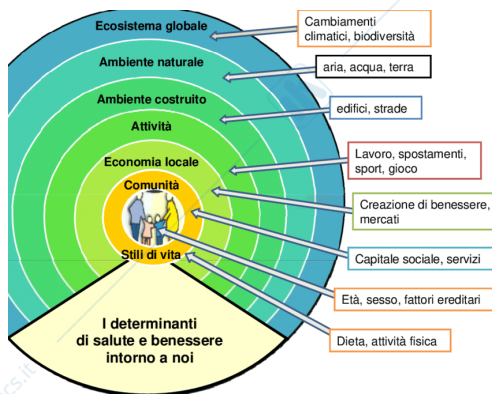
Ecosistema globale
Ambiente naturale
Ambiente costruito
Attività
Economia locale
Comunità
Stili di vita
I determinanti di salute e benessere intorno a noi

Cambiamenti climatici, biodiversità
aria, acqua, terra
edifici, strade
Lavoro, spostamenti, sport, gioco
Creazione di benessere, mercati
Capitale sociale, servizi
Età, sesso, fattori ereditari
Dieta, attività fisica